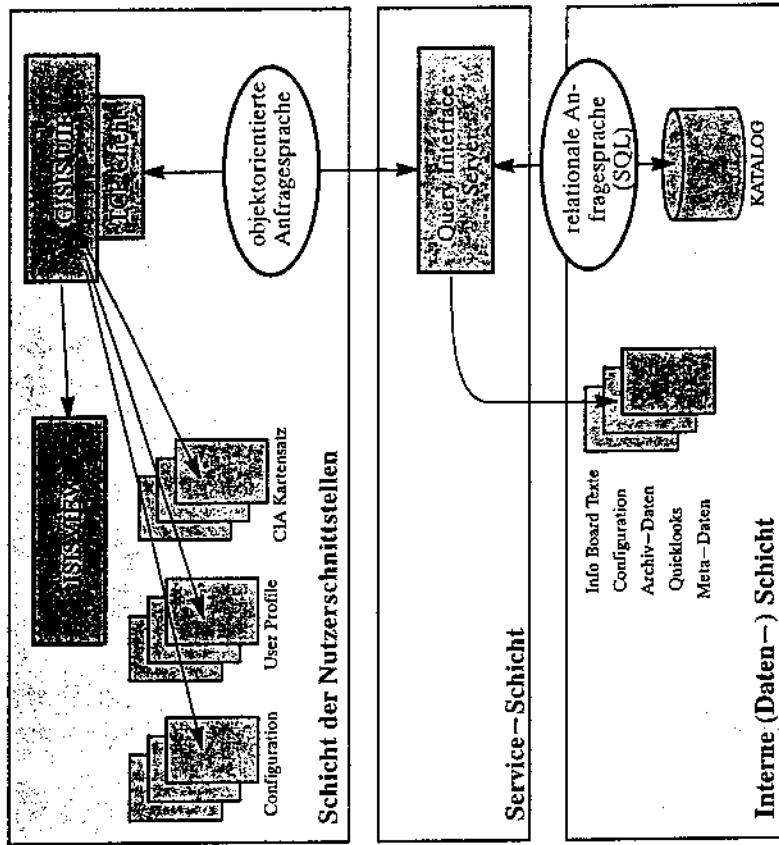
GISIS-UIF
ICE-Client
objektorientierte Anfragesprache
ISIS-VIEW
Configuration
User Profile
CIA Kartensatz
Schicht der Nutzerschnittstellen

Query Interface Server
Service-Schicht

relationale Anfragesprache (SQL)
KATALOG
Info Board Texte
Configuration
Archiv-Daten
Quicklooks
Meta-Daten
Interne (Daten-) Schicht